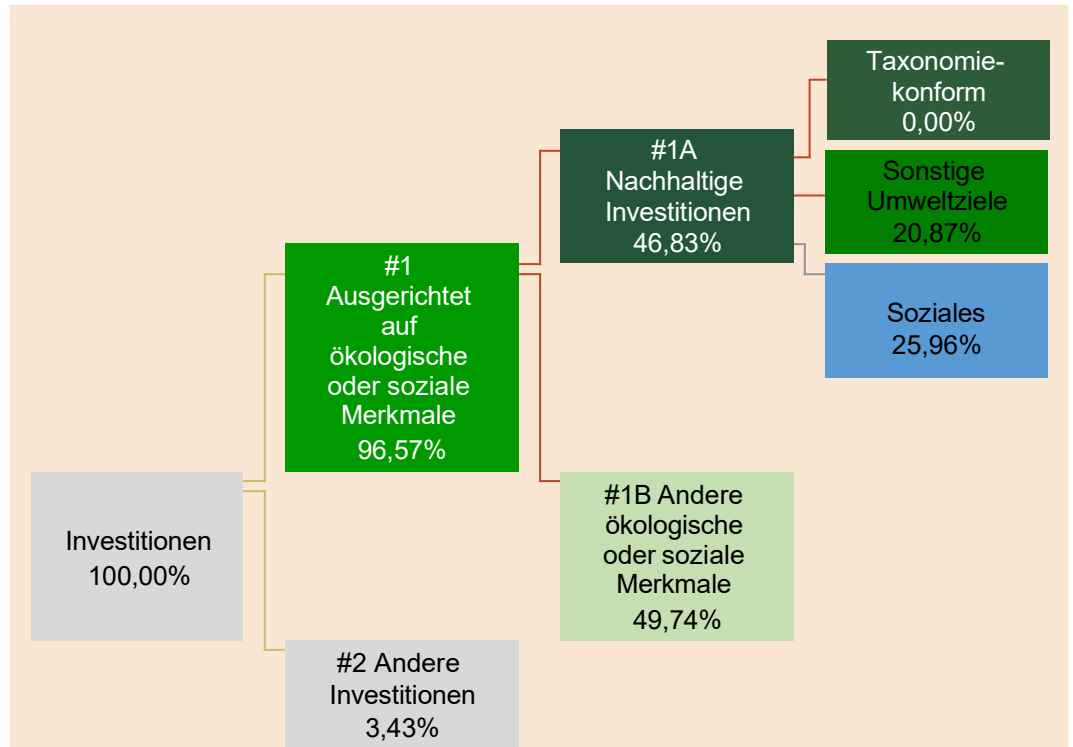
Investitionen
100,00%

#1
Ausgerichtet auf ökologische oder soziale Merkmale
96,57%

#2 Andere Investitionen
3,43%

#1A
Nachhaltige Investitionen
46,83%

#1B Andere ökologische oder soziale Merkmale
49,74%

Taxonomiekonform
0,00%

Sonstige Umweltziele
20,87%

Soziales
25,96%